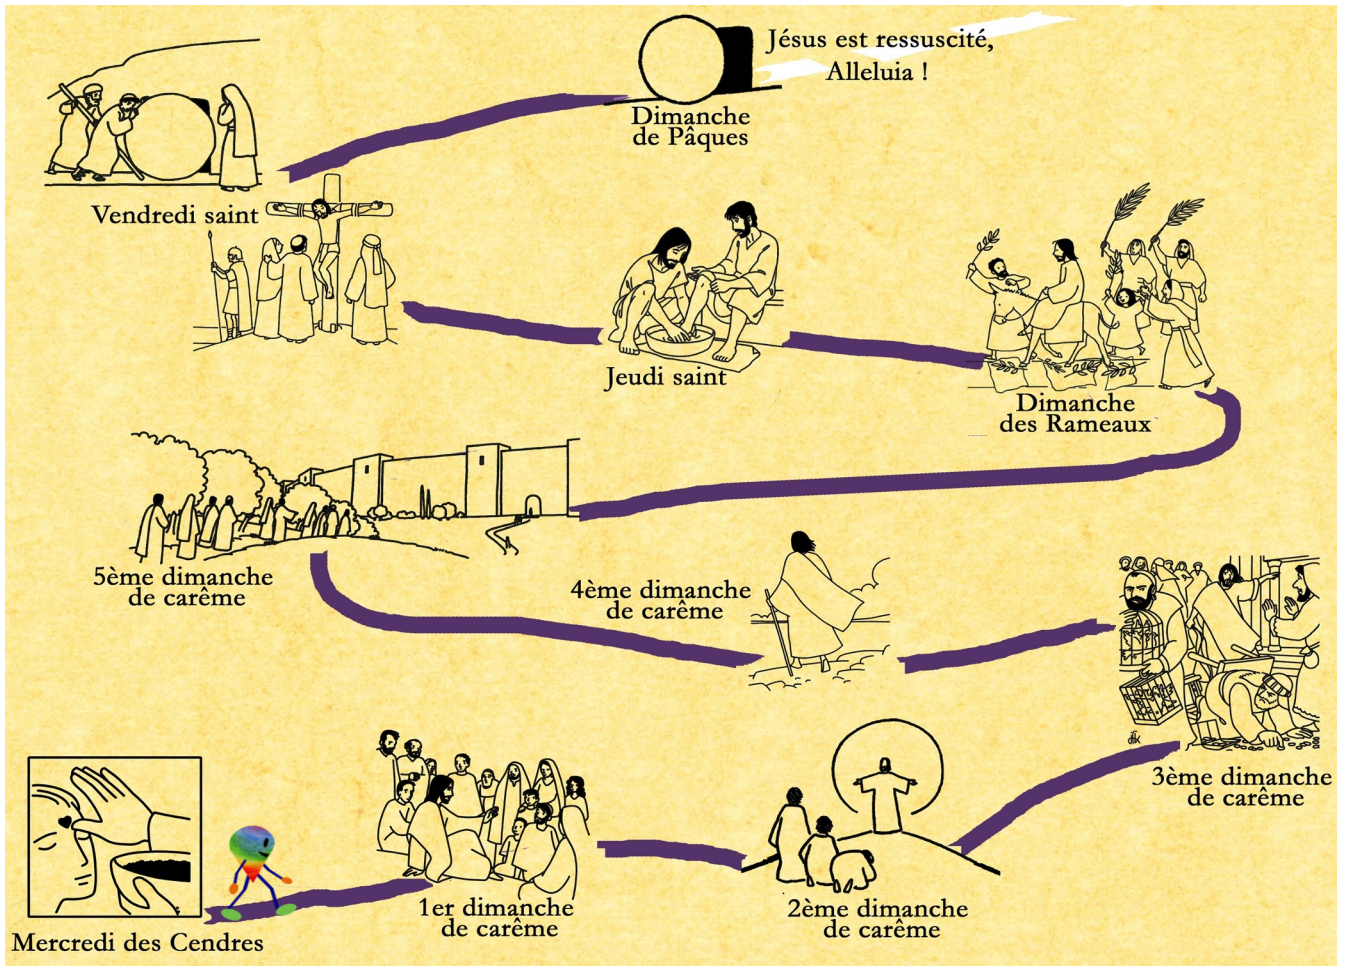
Jésus est ressuscité,
Alleluia !

Dimanche de Pâques

Vendredi saint

Jeudi saint

Dimanche des Rameaux

5ème dimanche de carême

4ème dimanche de carême

3ème dimanche de carême

Mercredi des Cendres

1er dimanche de carême

2ème dimanche de carême